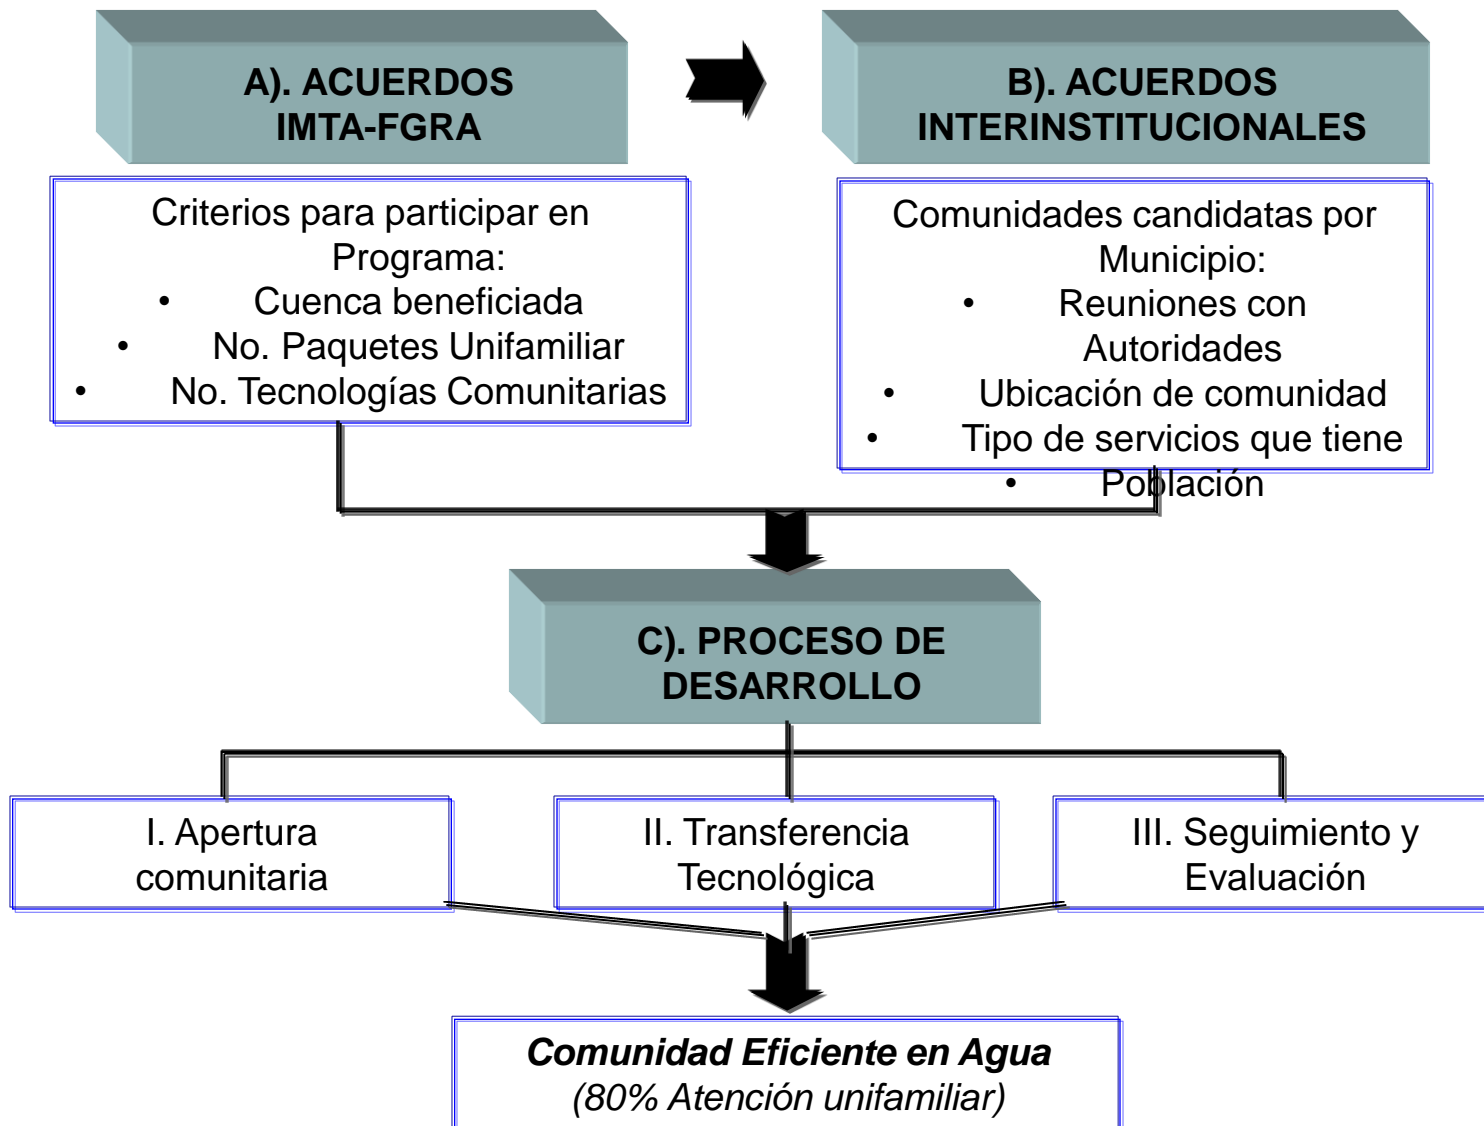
A). ACUERDOS IMTA-FGRA

B). ACUERDOS INTERINSTITUCIONALES

Criterios para participar en Programa:
• Cuenca beneficiada
• No. Paquetes Unifamiliar
• No. Tecnologías Comunitarias

Comunidades candidatas por Municipio:
• Reuniones con Autoridades
• Ubicación de comunidad
• Tipo de servicios que tiene
• Población

C). PROCESO DE DESARROLLO

I. Apertura comunitaria

II. Transferencia Tecnológica

III. Seguimiento y Evaluación

*Comunidad Eficiente en Agua*
*(80% Atención unifamiliar)*